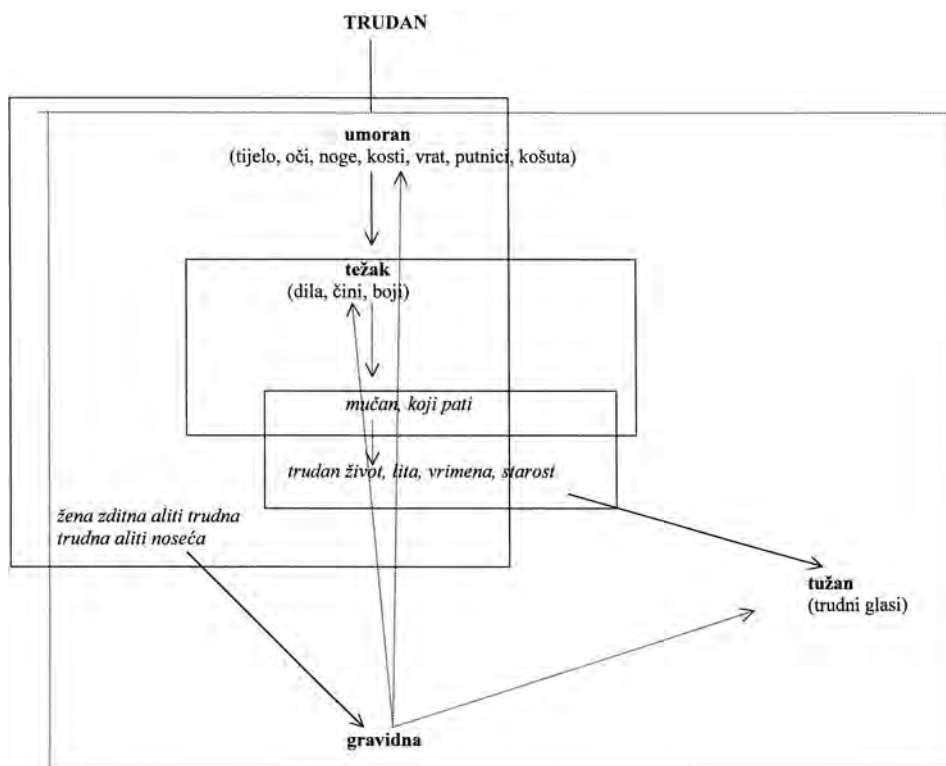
TRUDAN

umoran
(tijelo, oči, noge, kosti, vrat, putnici, košuta)

težak
(dila, čini, boji)

mučan, koji pati

trudan život, lita, vrimena, starost

žena zditna aliti trudna
trudna aliti noseća

tužan
(trudni glasi)

gravidna